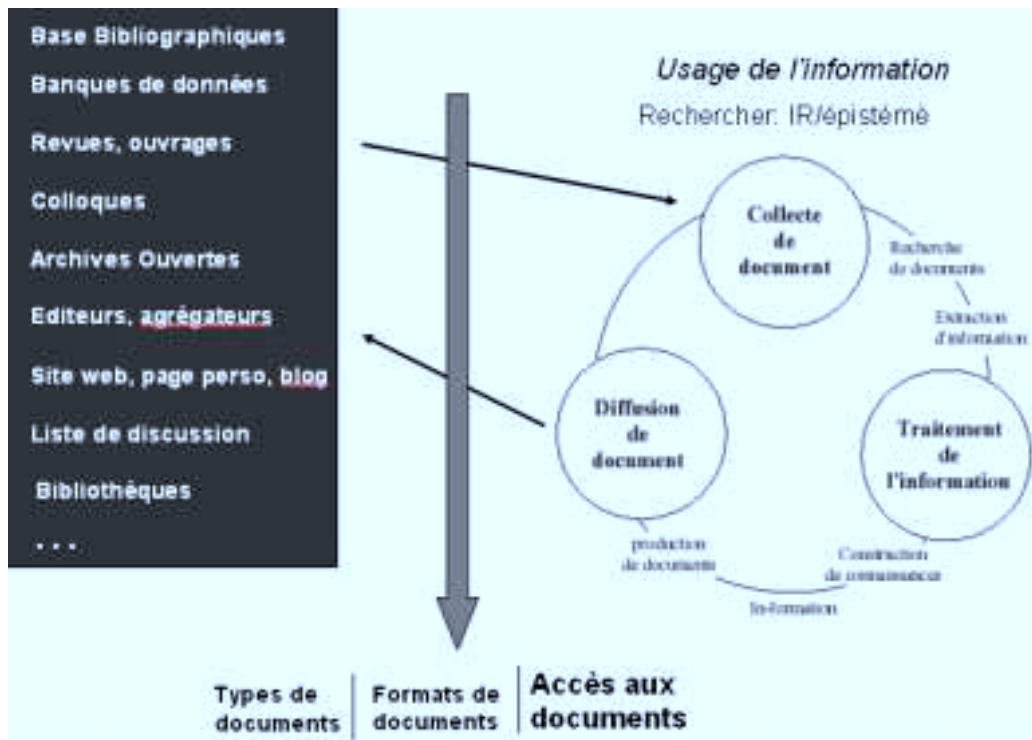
Base Bibliographiques
Banques de données
Revues, ouvrages
Colloques
Archives Ouvertes
Editeurs, agrégateurs
Site web, page perso, blog
Liste de discussion
Bibliothèques
...

Usage de l'information
Rechercher: IR/épistémé

Collecte de document

Recherche de documents

Extraction d'information

Traitement de l'information

Construction de connaissances

In-formation

production de documents

Diffusion de document

Types de documents | Formats de documents | Accès aux documents